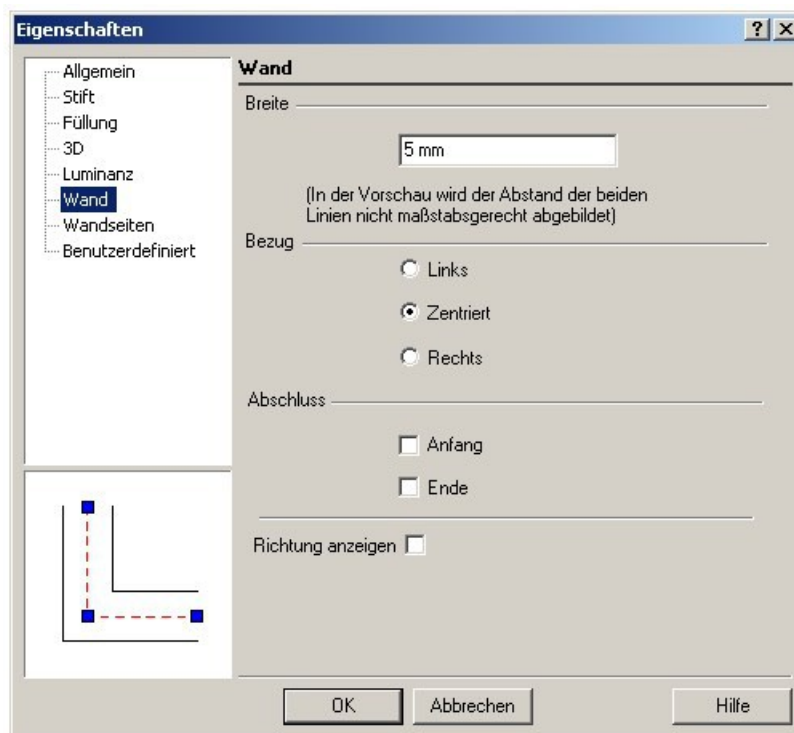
Eigenschaften

?

X

Allgemein
Stift
Füllung
3D
Luminanz
Wand
Wandseiten
Benutzerdefiniert

Wand

Breite

5 mm

(In der Vorschau wird der Abstand der beiden Linien nicht maßstabsgerecht abgebildet)

Bezug

Links

Zentriert

Rechts

Abschluss

Anfang

Ende

Richtung anzeigen

OK

Abbrechen

Hilfe